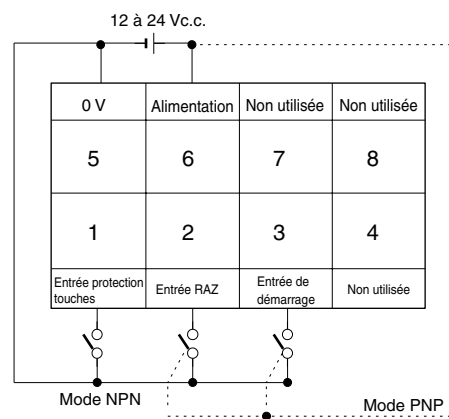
12 à 24 Vc.c.

| 0 V | Alimentation | Non utilisée | Non utilisée |
|---|---|---|---|
| 5 | 6 | 7 | 8 |
| 1 | 2 | 3 | 4 |
| Entrée protection touches | Entrée RAZ | Entrée de démarrage | Non utilisée |

Mode NPN

Mode PNP